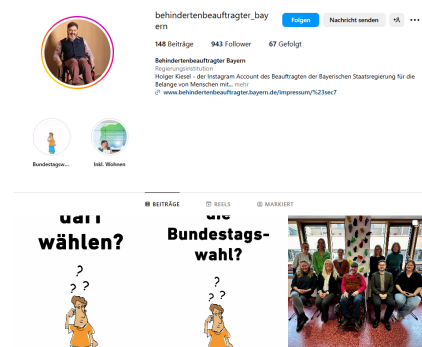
behindertenbeauftragter_bayern

Folgen Nachricht senden

148 Beiträge 943 Follower 67 Gefolgt

Behindertenbeauftragter Bayern
Regierungsinstitution
Holger Kiesel - der Instagram Account des Beauftragten der Bayerischen Staatsregierung für die Belange von Menschen mit... mehr
www.behindertenbeauftragter.bayern.de/impressum/%23sec7

Bundestags...

Inkl. Wohnen

BEITRÄGE REELS MARKIERT

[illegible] darf wählen?

? ? ?

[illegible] die Bundestags-wahl?

? ? ?